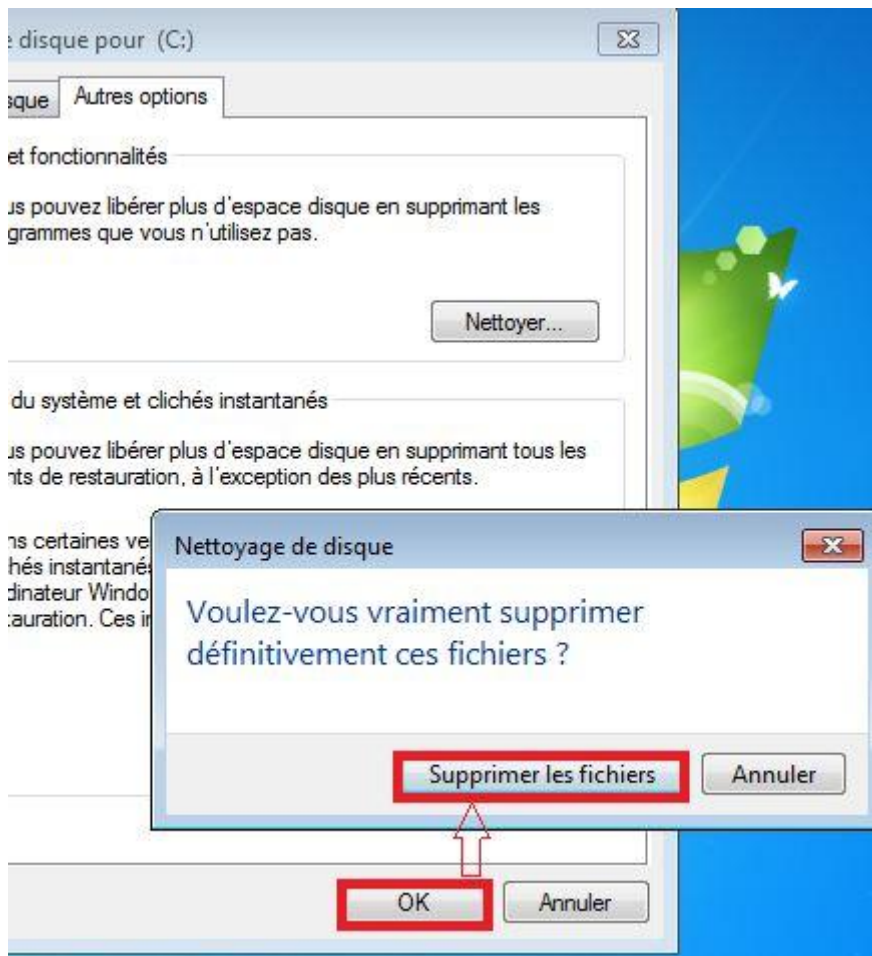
e disque pour (C:)

sque | Autres options

et fonctionnalités

us pouvez libérer plus d'espace disque en supprimant les grammes que vous n'utilisez pas.

Nettoyer...

du système et clichés instantanés

us pouvez libérer plus d'espace disque en supprimant tous les nts de restauration, à l'exception des plus récents.

ns certaines ve
hés instantané
dinateur Windo
auration. Ces i

Nettoyage de disque

Voulez-vous vraiment supprimer définitivement ces fichiers ?

Supprimer les fichiers | Annuler

OK | Annuler